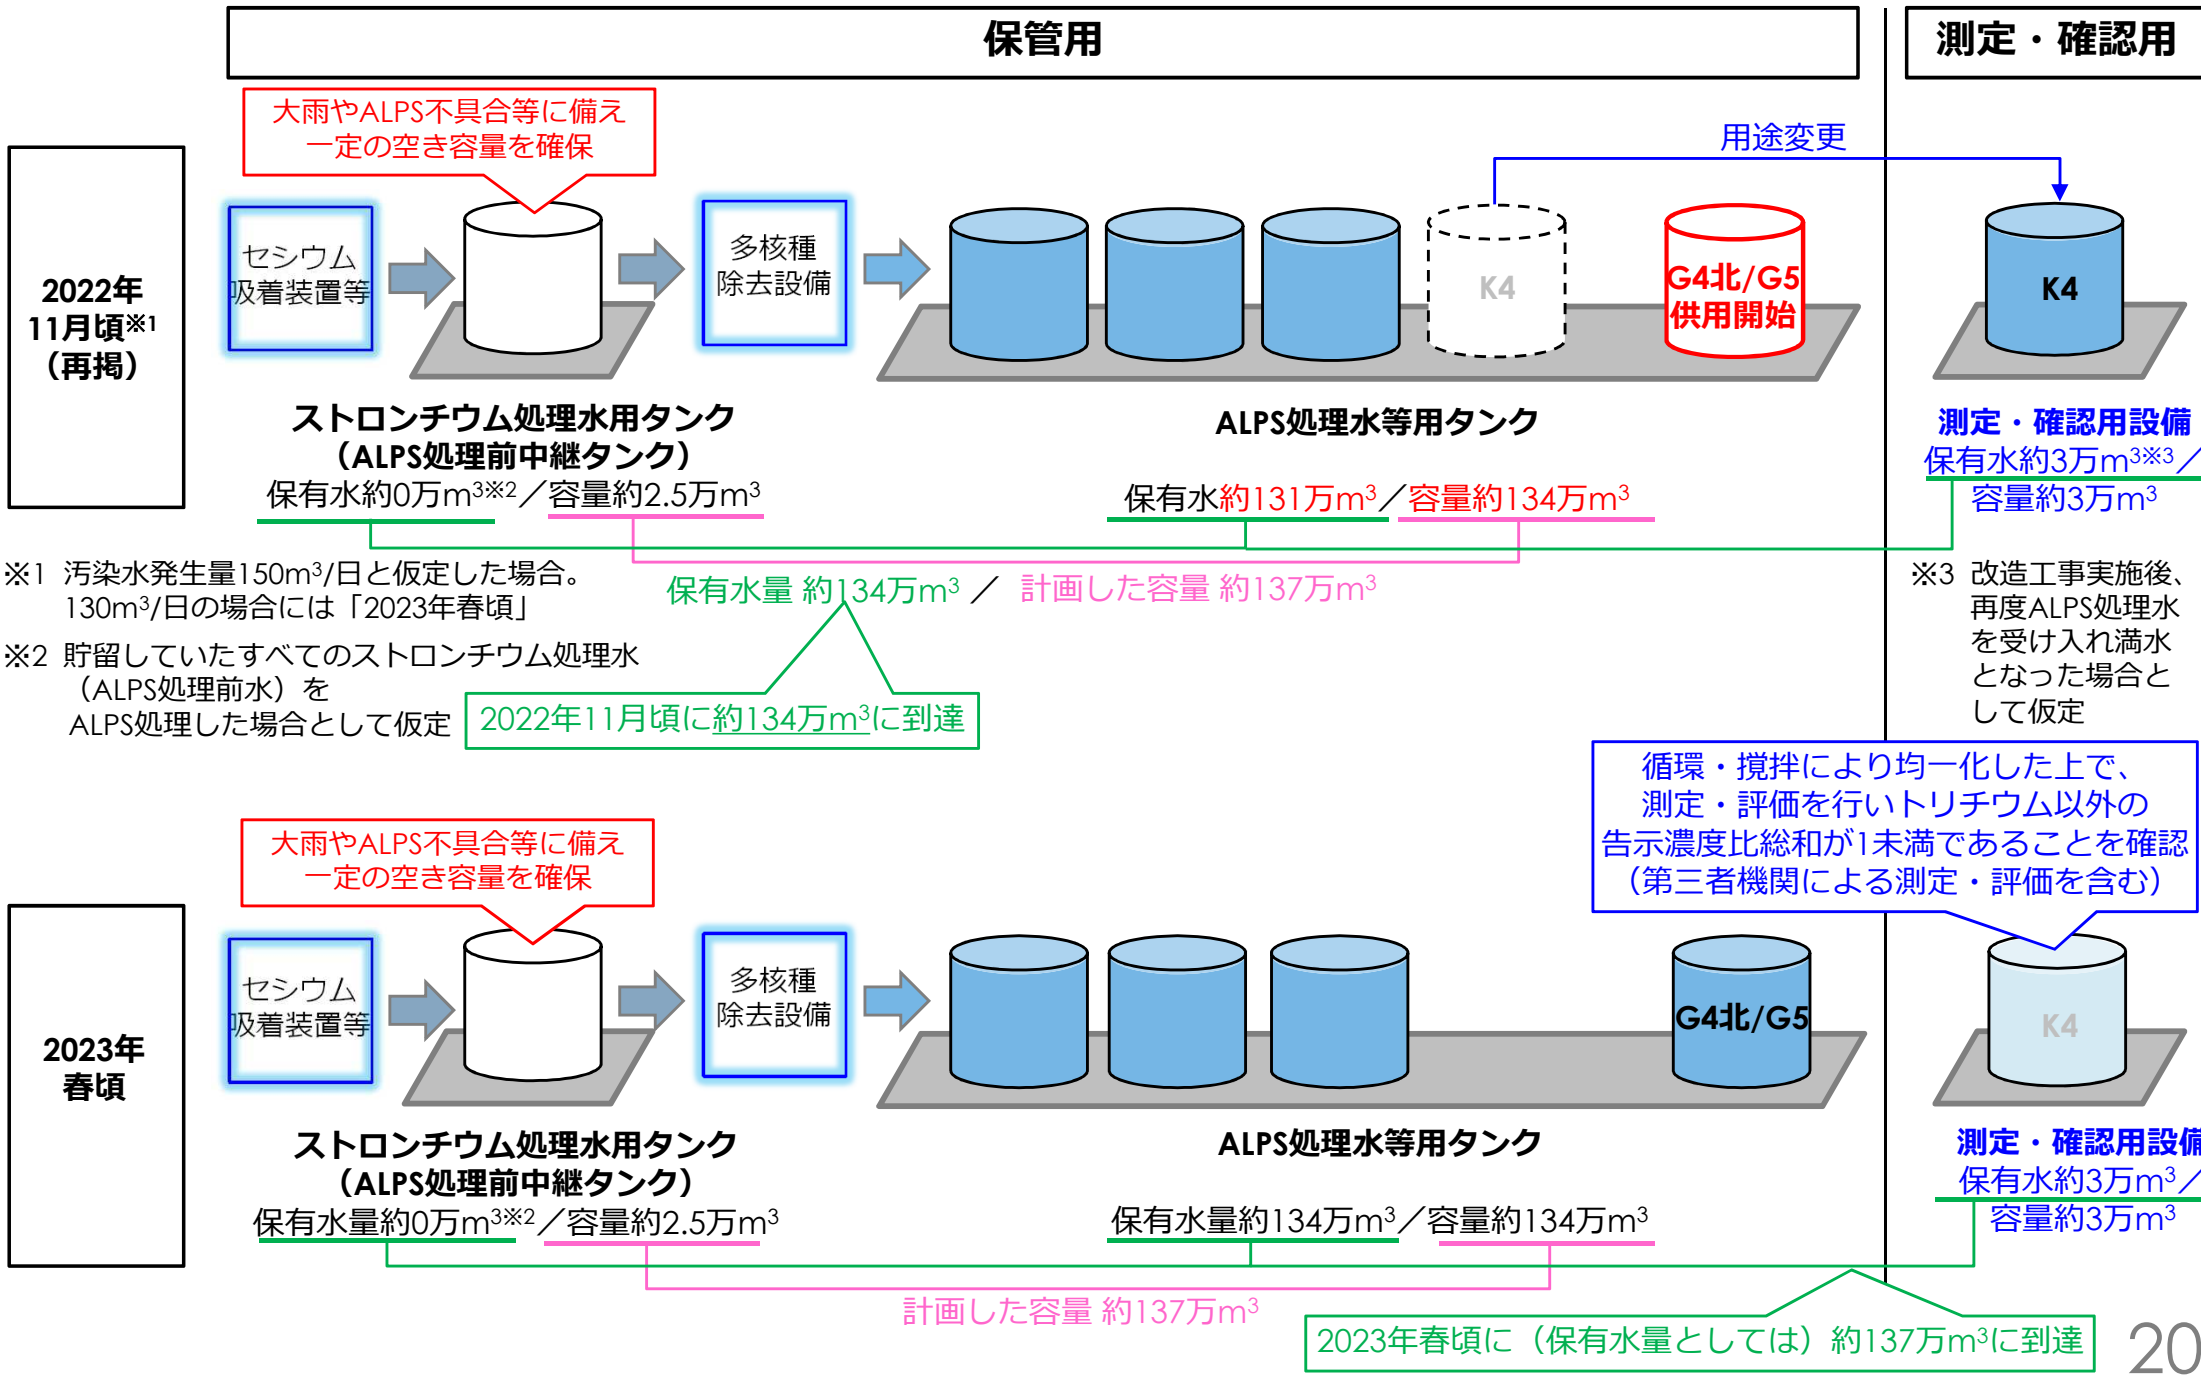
保管用

測定・確認用

2022年 11月頃※1 （再掲）

大雨やALPS不具合等に備え 一定の空き容量を確保

用途変更

セシウム吸着装置等

多核種除去設備

K4

G4北/G5 供用開始

K4

ストロンチウム処理水用タンク （ALPS処理前中継タンク）

保有水約0万m$^3$※2／容量約2.5万m$^3$

ALPS処理水等用タンク

保有水約131万m$^3$／容量約134万m$^3$

測定・確認用設備

保有水約3万m$^3$※3／容量約3万m$^3$

※1 汚染水発生量150m$^3$/日と仮定した場合。130m$^3$/日の場合には「2023年春頃」

保有水量 約134万m$^3$ ／ 計画した容量 約137万m$^3$

※3 改造工事実施後、再度ALPS処理水を受け入れ満水となった場合として仮定

※2 貯留していたすべてのストロンチウム処理水（ALPS処理前水）を ALPS処理した場合として仮定

2022年11月頃に約134万m$^3$に到達

循環・撹拌により均一化した上で、測定・評価を行いトリチウム以外の告示濃度比総和が1未満であることを確認（第三者機関による測定・評価を含む）

2023年 春頃

大雨やALPS不具合等に備え 一定の空き容量を確保

セシウム吸着装置等

多核種除去設備

G4北/G5

K4

ストロンチウム処理水用タンク （ALPS処理前中継タンク）

保有水量約0万m$^3$※2／容量約2.5万m$^3$

ALPS処理水等用タンク

保有水量約134万m$^3$／容量約134万m$^3$

測定・確認用設備

保有水約3万m$^3$／容量約3万m$^3$

計画した容量 約137万m$^3$

2023年春頃に（保有水量としては）約137万m$^3$に到達

20